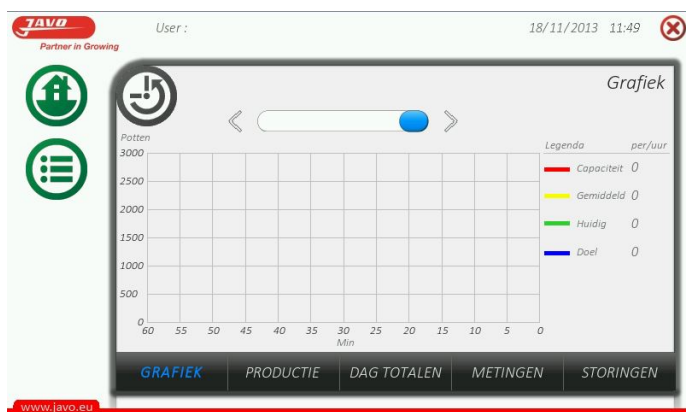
JAVO
Partner in Growing

User :

18/11/2013 11:49

Grafiek

Potten
3000
2500
2000
1500
1000
500
0

60 55 50 45 40 35 30 25 20 15 10 5 0
Min

| Legenda | per/uur |
|---|---|
| Capaciteit | 0 |
| Gemiddeld | 0 |
| Huidig | 0 |
| Doel | 0 |

GRAFIEK PRODUCTIE DAG TOTALEN METINGEN STORINGEN

www.javo.eu